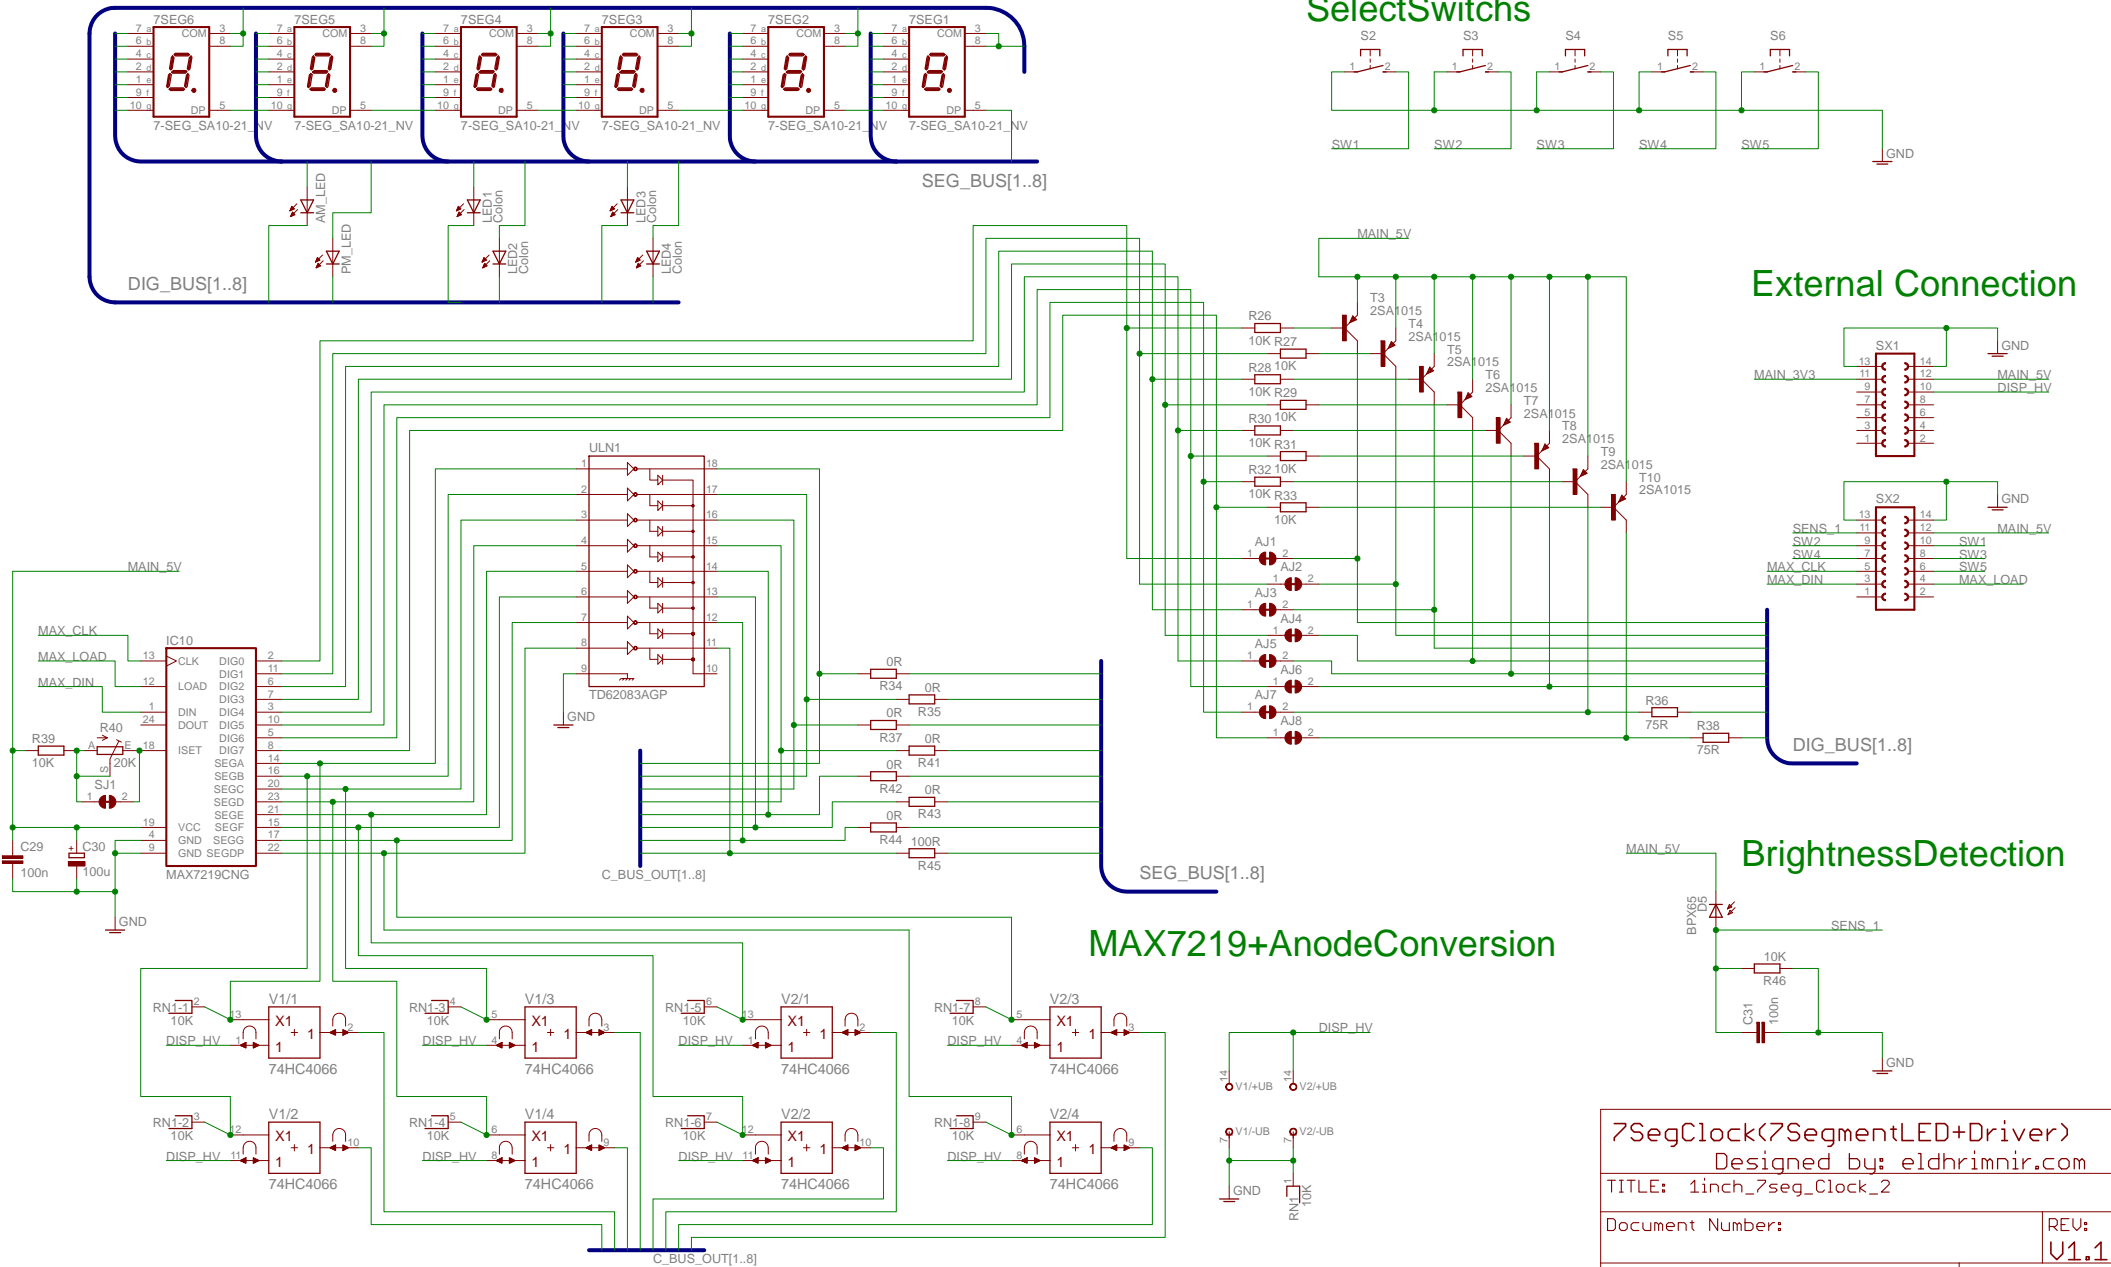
SelectSwitchs

S2 S3 S4 S5 S6

SW1 SW2 SW3 SW4 SW5

GND

7SEG6 7SEG5 7SEG4 7SEG3 7SEG2 7SEG1

COM

7-SEG_SA10-21_NV 7-SEG_SA10-21_NV 7-SEG_SA10-21_NV 7-SEG_SA10-21_NV 7-SEG_SA10-21_NV 7-SEG_SA10-21_NV

SEG_BUS[1..8]

AM_LED PM_LED LED1 Colon LED2 Colon LED3 Colon LED4 Colon

DIG_BUS[1..8]

MAIN_5V

External Connection

T3 2SA1015 T4 2SA1015 T5 2SA1015 T6 2SA1015 T7 2SA1015 T8 2SA1015 T9 2SA1015 T10 2SA1015

R26 10K R27 10K R28 10K R29 10K R30 10K R31 10K R32 10K R33 10K

SX1 GND MAIN_3V3 MAIN_5V DISP_HV

SX2 GND SENS_1 SW2 SW4 MAX_CLK MAX_DIN MAIN_5V SW1 SW3 SW5 MAX_LOAD

AJ1 AJ2 AJ3 AJ4 AJ5 AJ6 AJ7 AJ8

R36 75R R38 75R

DIG_BUS[1..8]

ULN1 TD62083AGP GND

MAIN_5V

MAX_CLK MAX_LOAD MAX_DIN

IC10 CLK LOAD DIN DOUT ISET VCC GND GND DIG0 DIG1 DIG2 DIG3 DIG4 DIG5 DIG6 DIG7 SEGA SEGB SEGC SEGD SEGE SEGF SEGG SEGDP MAX7219CNG

R39 10K R40 20K SJ1 C29 100n C30 100u GND

0R R34 0R R35 0R R37 0R R41 0R R42 0R R43 0R R44 100R R45

C_BUS_OUT[1..8]

SEG_BUS[1..8]

BrightnessDetection

MAIN_5V BPX65 D5 SENS_1 10K R46 C31 100n GND

MAX7219+AnodeConversion

RN1-1 10K V1/1 X1 74HC4066 DISP_HV
RN1-3 10K V1/3 X1 74HC4066 DISP_HV
RN1-5 10K V2/1 X1 74HC4066 DISP_HV
RN1-7 10K V2/3 X1 74HC4066 DISP_HV
RN1-2 10K V1/2 X1 74HC4066 DISP_HV
RN1-4 10K V1/4 X1 74HC4066 DISP_HV
RN1-6 10K V2/2 X1 74HC4066 DISP_HV
RN1-8 10K V2/4 X1 74HC4066 DISP_HV

DISP_HV V1/+UB V2/+UB V1/-UB V2/-UB GND RN1 10K

C_BUS_OUT[1..8]

7SegClock(7SegmentLED+Driver)
Designed by: eldhrimnir.com
TITLE: 1inch_7seg_Clock_2
Document Number:
REV: V1.1